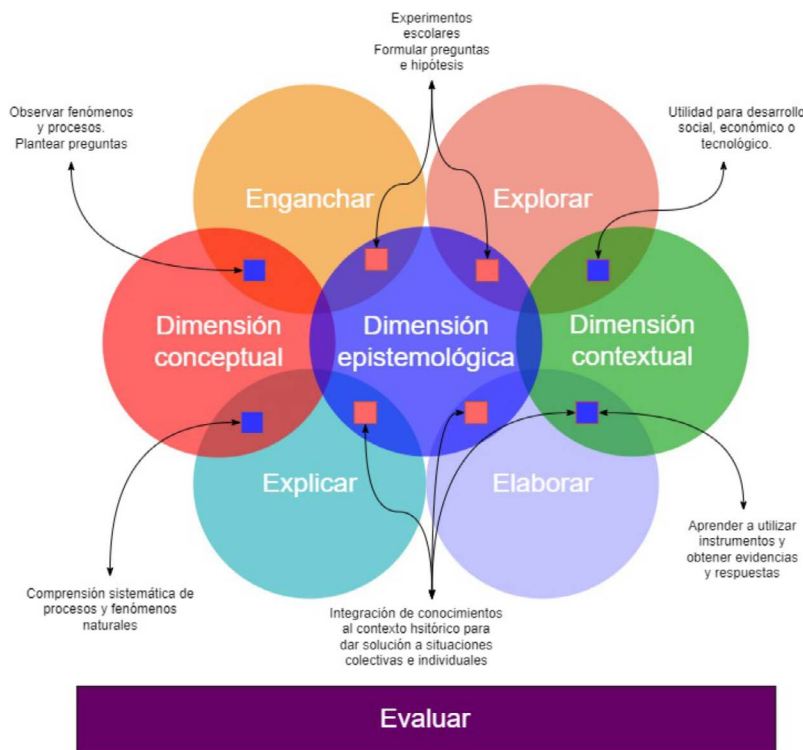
Experimentos escolares
Formular preguntas e hipótesis

Observar fenómenos y procesos.
Plantear preguntas

Utilidad para desarrollo social, económico o tecnológico.

Enganchar

Explorar

Dimensión conceptual

Dimensión epistemológica

Dimensión contextual

Explicar

Elaborar

Aprender a utilizar instrumentos y obtener evidencias y respuestas

Comprensión sistemática de procesos y fenómenos naturales

Integración de conocimientos al contexto hsitórico para dar solución a situaciones colectivas e individuales

Evaluar